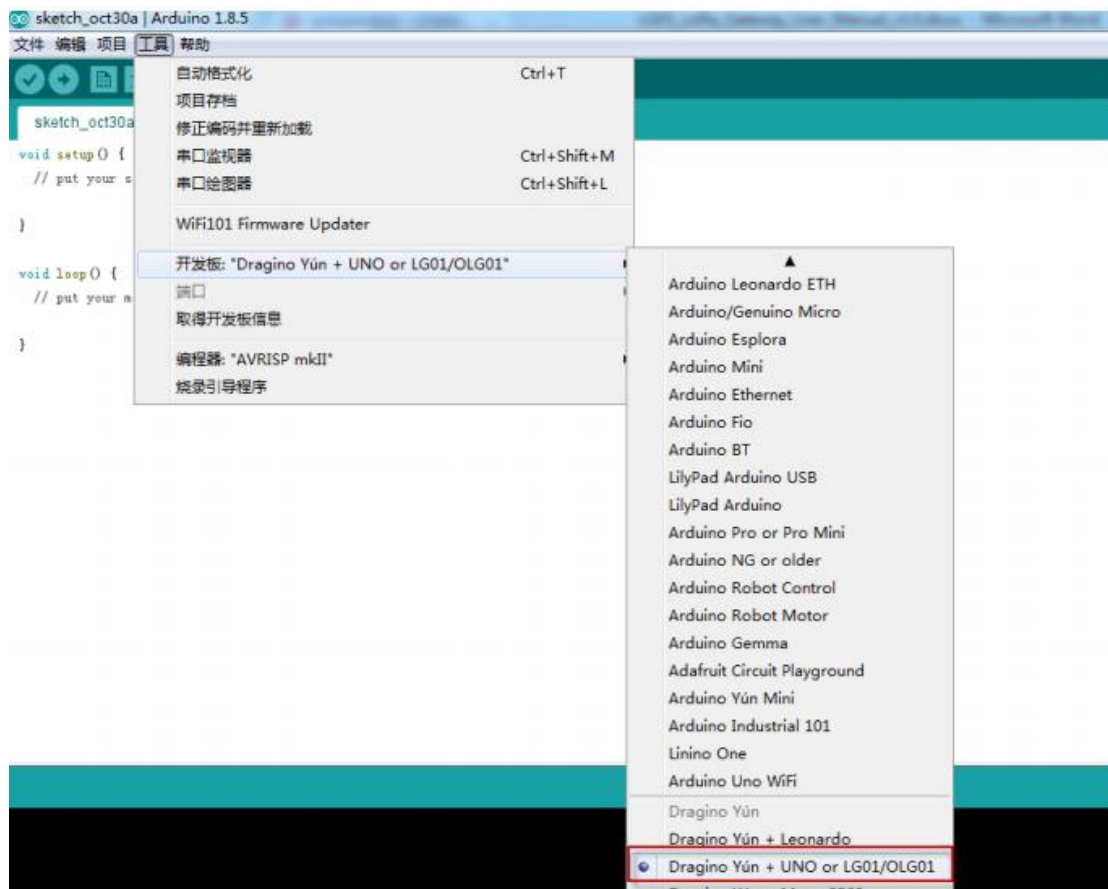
sketch_oct30a | Arduino 1.8.5

文件 编辑 项目 工具 帮助

sketch_oct30a

void setup() {
// put your s

}

void loop() {
// put your m

}

自动格式化 Ctrl+T
项目存档
修正编码并重新加载
串口监视器 Ctrl+Shift+M
串口绘图器 Ctrl+Shift+L
WiFi101 Firmware Updater
开发板: "Dragino Yún + UNO or LG01/OLG01"
端口
取得开发板信息
编程器: "AVRISP mkII"
烧录引导程序

▲
Arduino Leonardo ETH
Arduino/Genuino Micro
Arduino Esplora
Arduino Mini
Arduino Ethernet
Arduino Fio
Arduino BT
LilyPad Arduino USB
LilyPad Arduino
Arduino Pro or Pro Mini
Arduino NG or older
Arduino Robot Control
Arduino Robot Motor
Arduino Gemma
Adafruit Circuit Playground
Arduino Yún Mini
Arduino Industrial 101
Linino One
Arduino Uno WiFi
Dragino Yún
Dragino Yún + Leonardo
Dragino Yún + UNO or LG01/OLG01
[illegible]